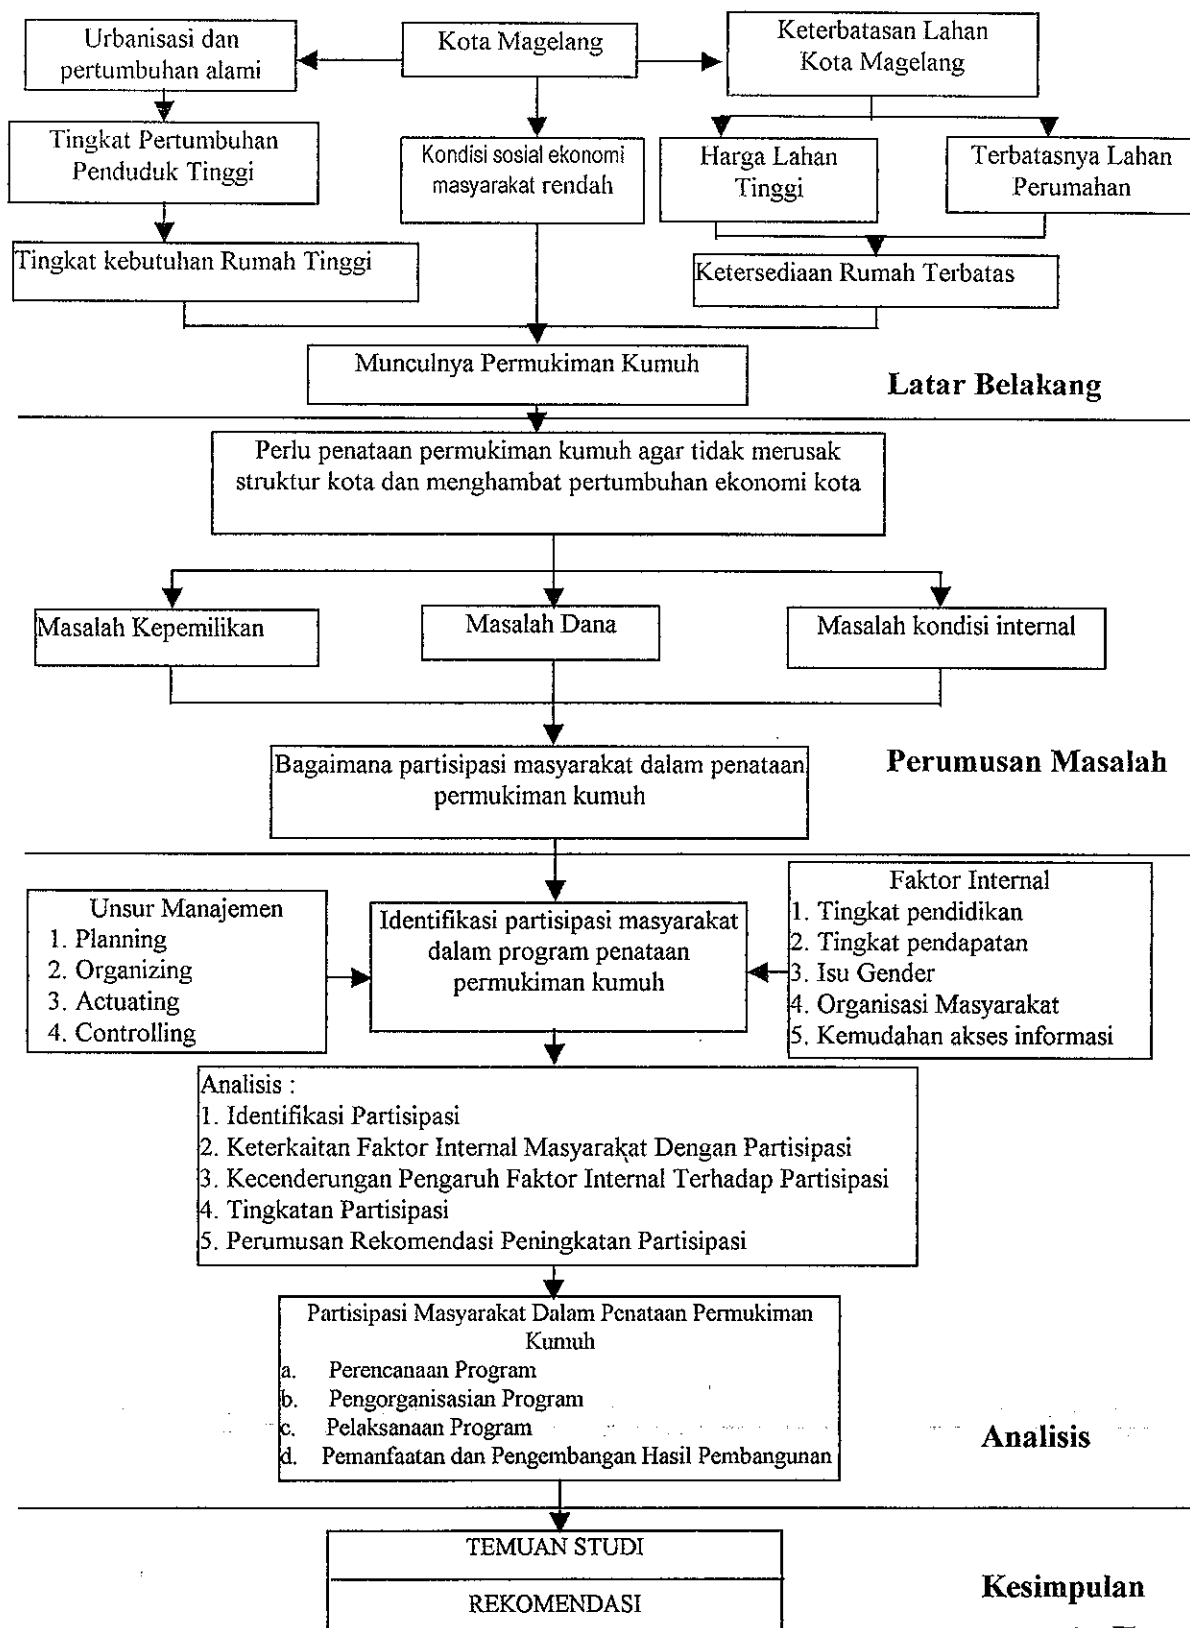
Urbanisasi dan pertumbuhan alami

Kota Magelang

Keterbatasan Lahan Kota Magelang

Tingkat Pertumbuhan Penduduk Tinggi

Kondisi sosial ekonomi masyarakat rendah

Harga Lahan Tinggi

Terbatasnya Lahan Perumahan

Tingkat kebutuhan Rumah Tinggi

Ketersediaan Rumah Terbatas

Munculnya Permukiman Kumuh

Latar Belakang

Perlu penataan permukiman kumuh agar tidak merusak struktur kota dan menghambat pertumbuhan ekonomi kota

Masalah Kepemilikan

Masalah Dana

Masalah kondisi internal

Bagaimana partisipasi masyarakat dalam penataan permukiman kumuh

Perumusan Masalah

Unsur Manajemen
1. Planning
2. Organizing
3. Actuating
4. Controlling

Identifikasi partisipasi masyarakat dalam program penataan permukiman kumuh

Faktor Internal
1. Tingkat pendidikan
2. Tingkat pendapatan
3. Isu Gender
4. Organisasi Masyarakat
5. Kemudahan akses informasi

Analisis :
1. Identifikasi Partisipasi
2. Keterkaitan Faktor Internal Masyarakat Dengan Partisipasi
3. Kecenderungan Pengaruh Faktor Internal Terhadap Partisipasi
4. Tingkatan Partisipasi
5. Perumusan Rekomendasi Peningkatan Partisipasi

Partisipasi Masyarakat Dalam Penataan Permukiman Kumuh
a. Perencanaan Program
b. Pengorganisasian Program
c. Pelaksanaan Program
d. Pemanfaatan dan Pengembangan Hasil Pembangunan

Analisis

TEMUAN STUDI

REKOMENDASI

Kesimpulan